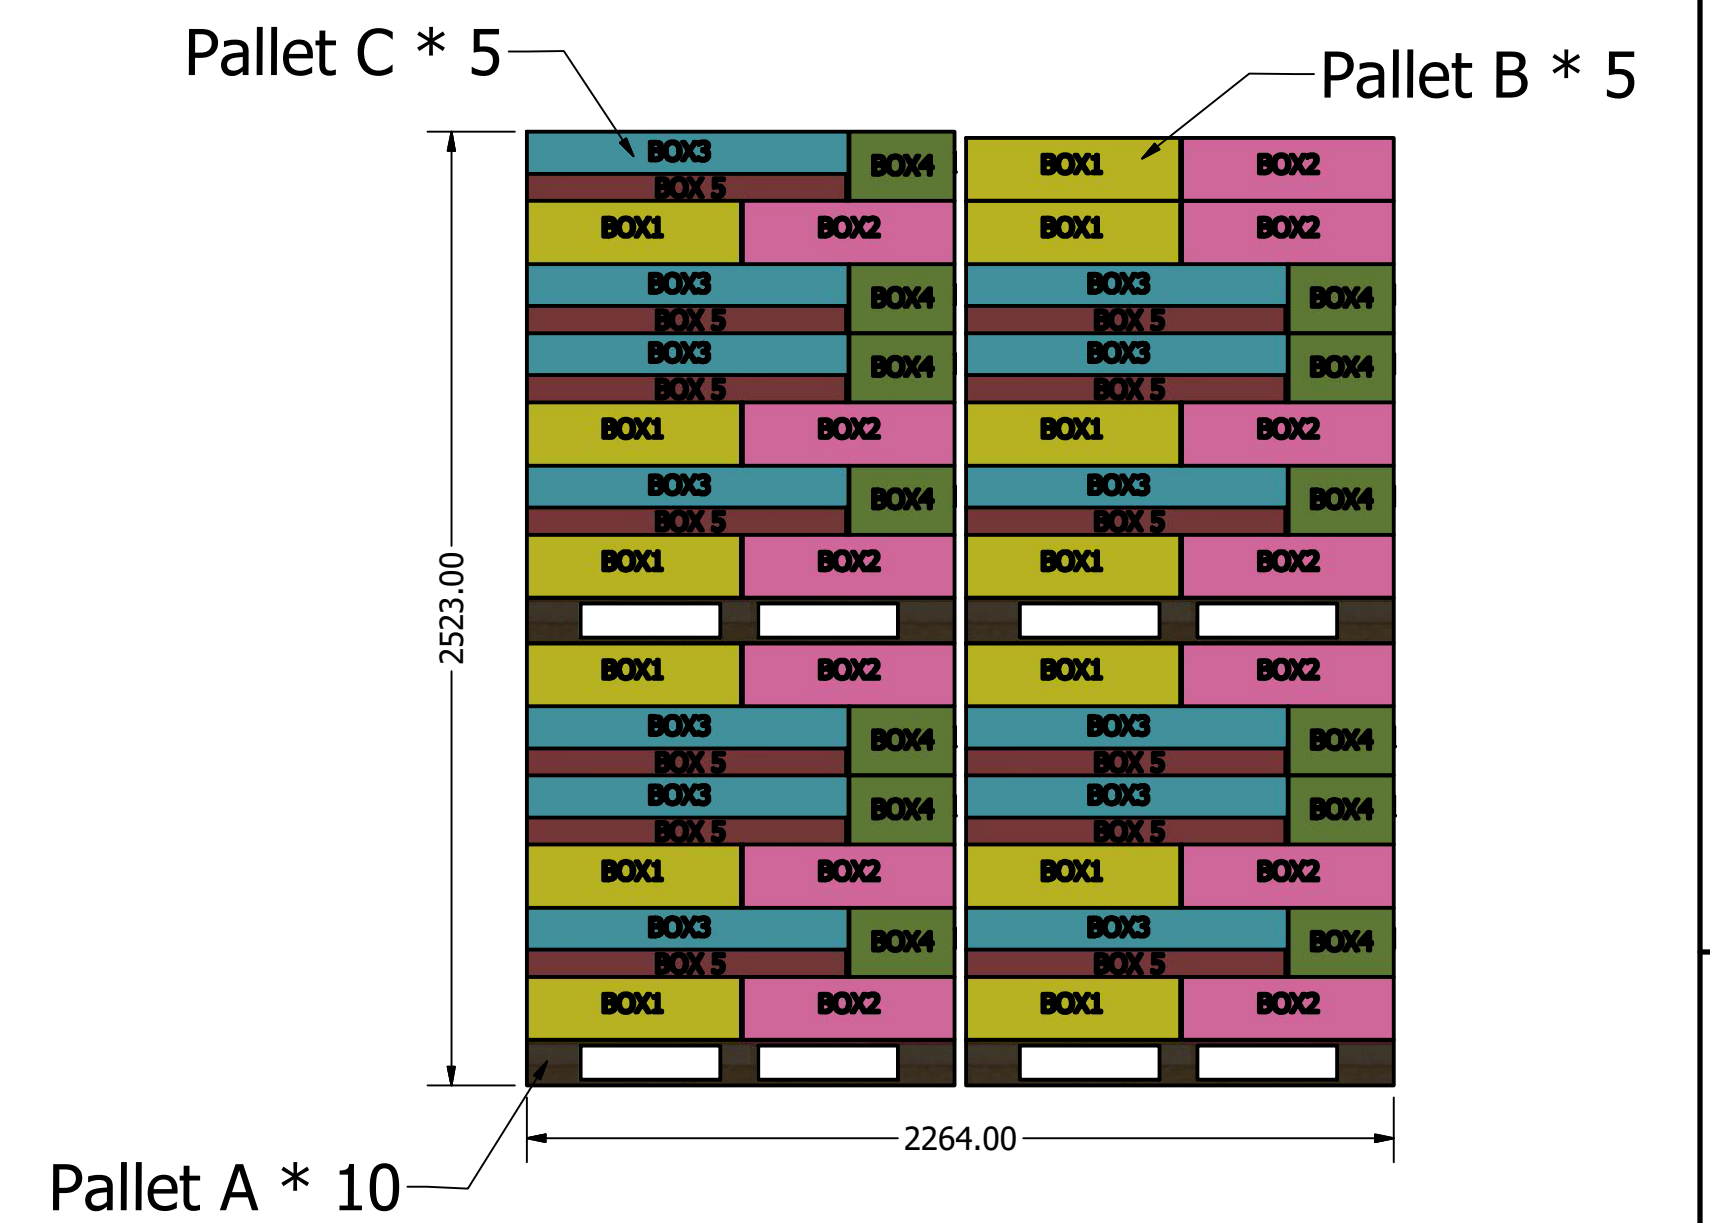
Pallet C * 5

Pallet B * 5

BOX3
BOX 5
BOX4

BOX1
BOX2

BOX1
BOX2

BOX1
BOX2

BOX3
BOX 5
BOX4

BOX3
BOX 5
BOX4

BOX3
BOX 5
BOX4

BOX3
BOX 5
BOX4

BOX1
BOX2

BOX1
BOX2

BOX3
BOX 5
BOX4

BOX3
BOX 5
BOX4

BOX1
BOX2

BOX1
BOX2

2523.00

BOX1
BOX2

BOX1
BOX2

BOX3
BOX 5
BOX4

BOX3
BOX 5
BOX4

BOX3
BOX 5
BOX4

BOX3
BOX 5
BOX4

BOX1
BOX2

BOX1
BOX2

BOX3
BOX 5
BOX4

BOX3
BOX 5
BOX4

BOX1
BOX2

BOX1
BOX2

2264.00

Pallet A * 10